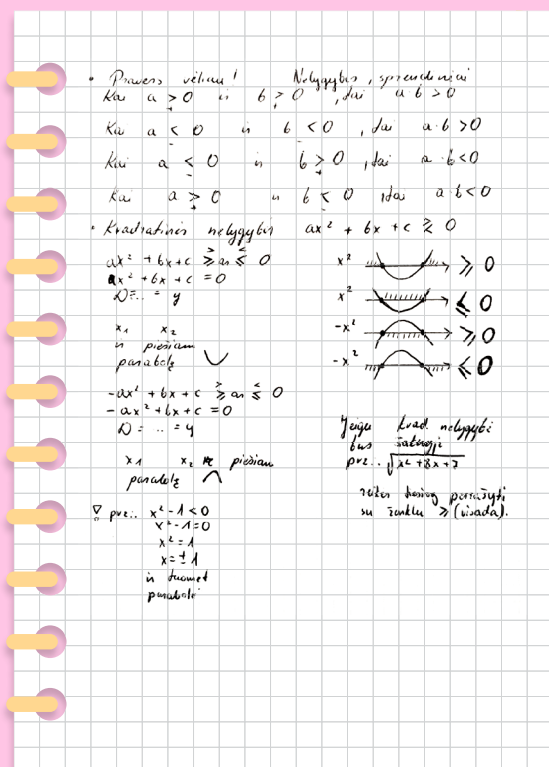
• Prawers vėliau! Nelygybių sprendimai
Kai $a > 0$ ir $b > 0$, tai $a \cdot b > 0$

Kai $a < 0$ ir $b < 0$, tai $a \cdot b > 0$

Kai $a < 0$ ir $b > 0$, tai $a \cdot b < 0$

Kai $a > 0$ ir $b < 0$, tai $a \cdot b < 0$

• Kvadratinės nelygybės $ax^2 + bx + c \gtrless 0$

$ax^2 + bx + c \geq$ ar $\leq 0$
$ax^2 + bx + c = 0$
$D = .. = y$

$x_1$ $x_2$
ir piešiam
parabolę $\cup$

$-ax^2 + bx + c \geq$ ar $\leq 0$
$-ax^2 + bx + c = 0$
$D = .. = y$

$x_1$ $x_2$ ir piešiam
parabolę $\cap$

$x^2$ $\geq 0$
$x^2$ $\leq 0$
$-x^2$ $\geq 0$
$-x^2$ $\leq 0$

Jeigu kvad. nelygybė bus šaknyje
pvz.. $\sqrt{x^2+8x+7}$

reikės šaknį perrašyti su ženklu $\geq$ (visada).

pvz.. $x^2 - 1 < 0$
$x^2 - 1 = 0$
$x^2 = 1$
$x = \pm 1$
ir tuomet parabolė